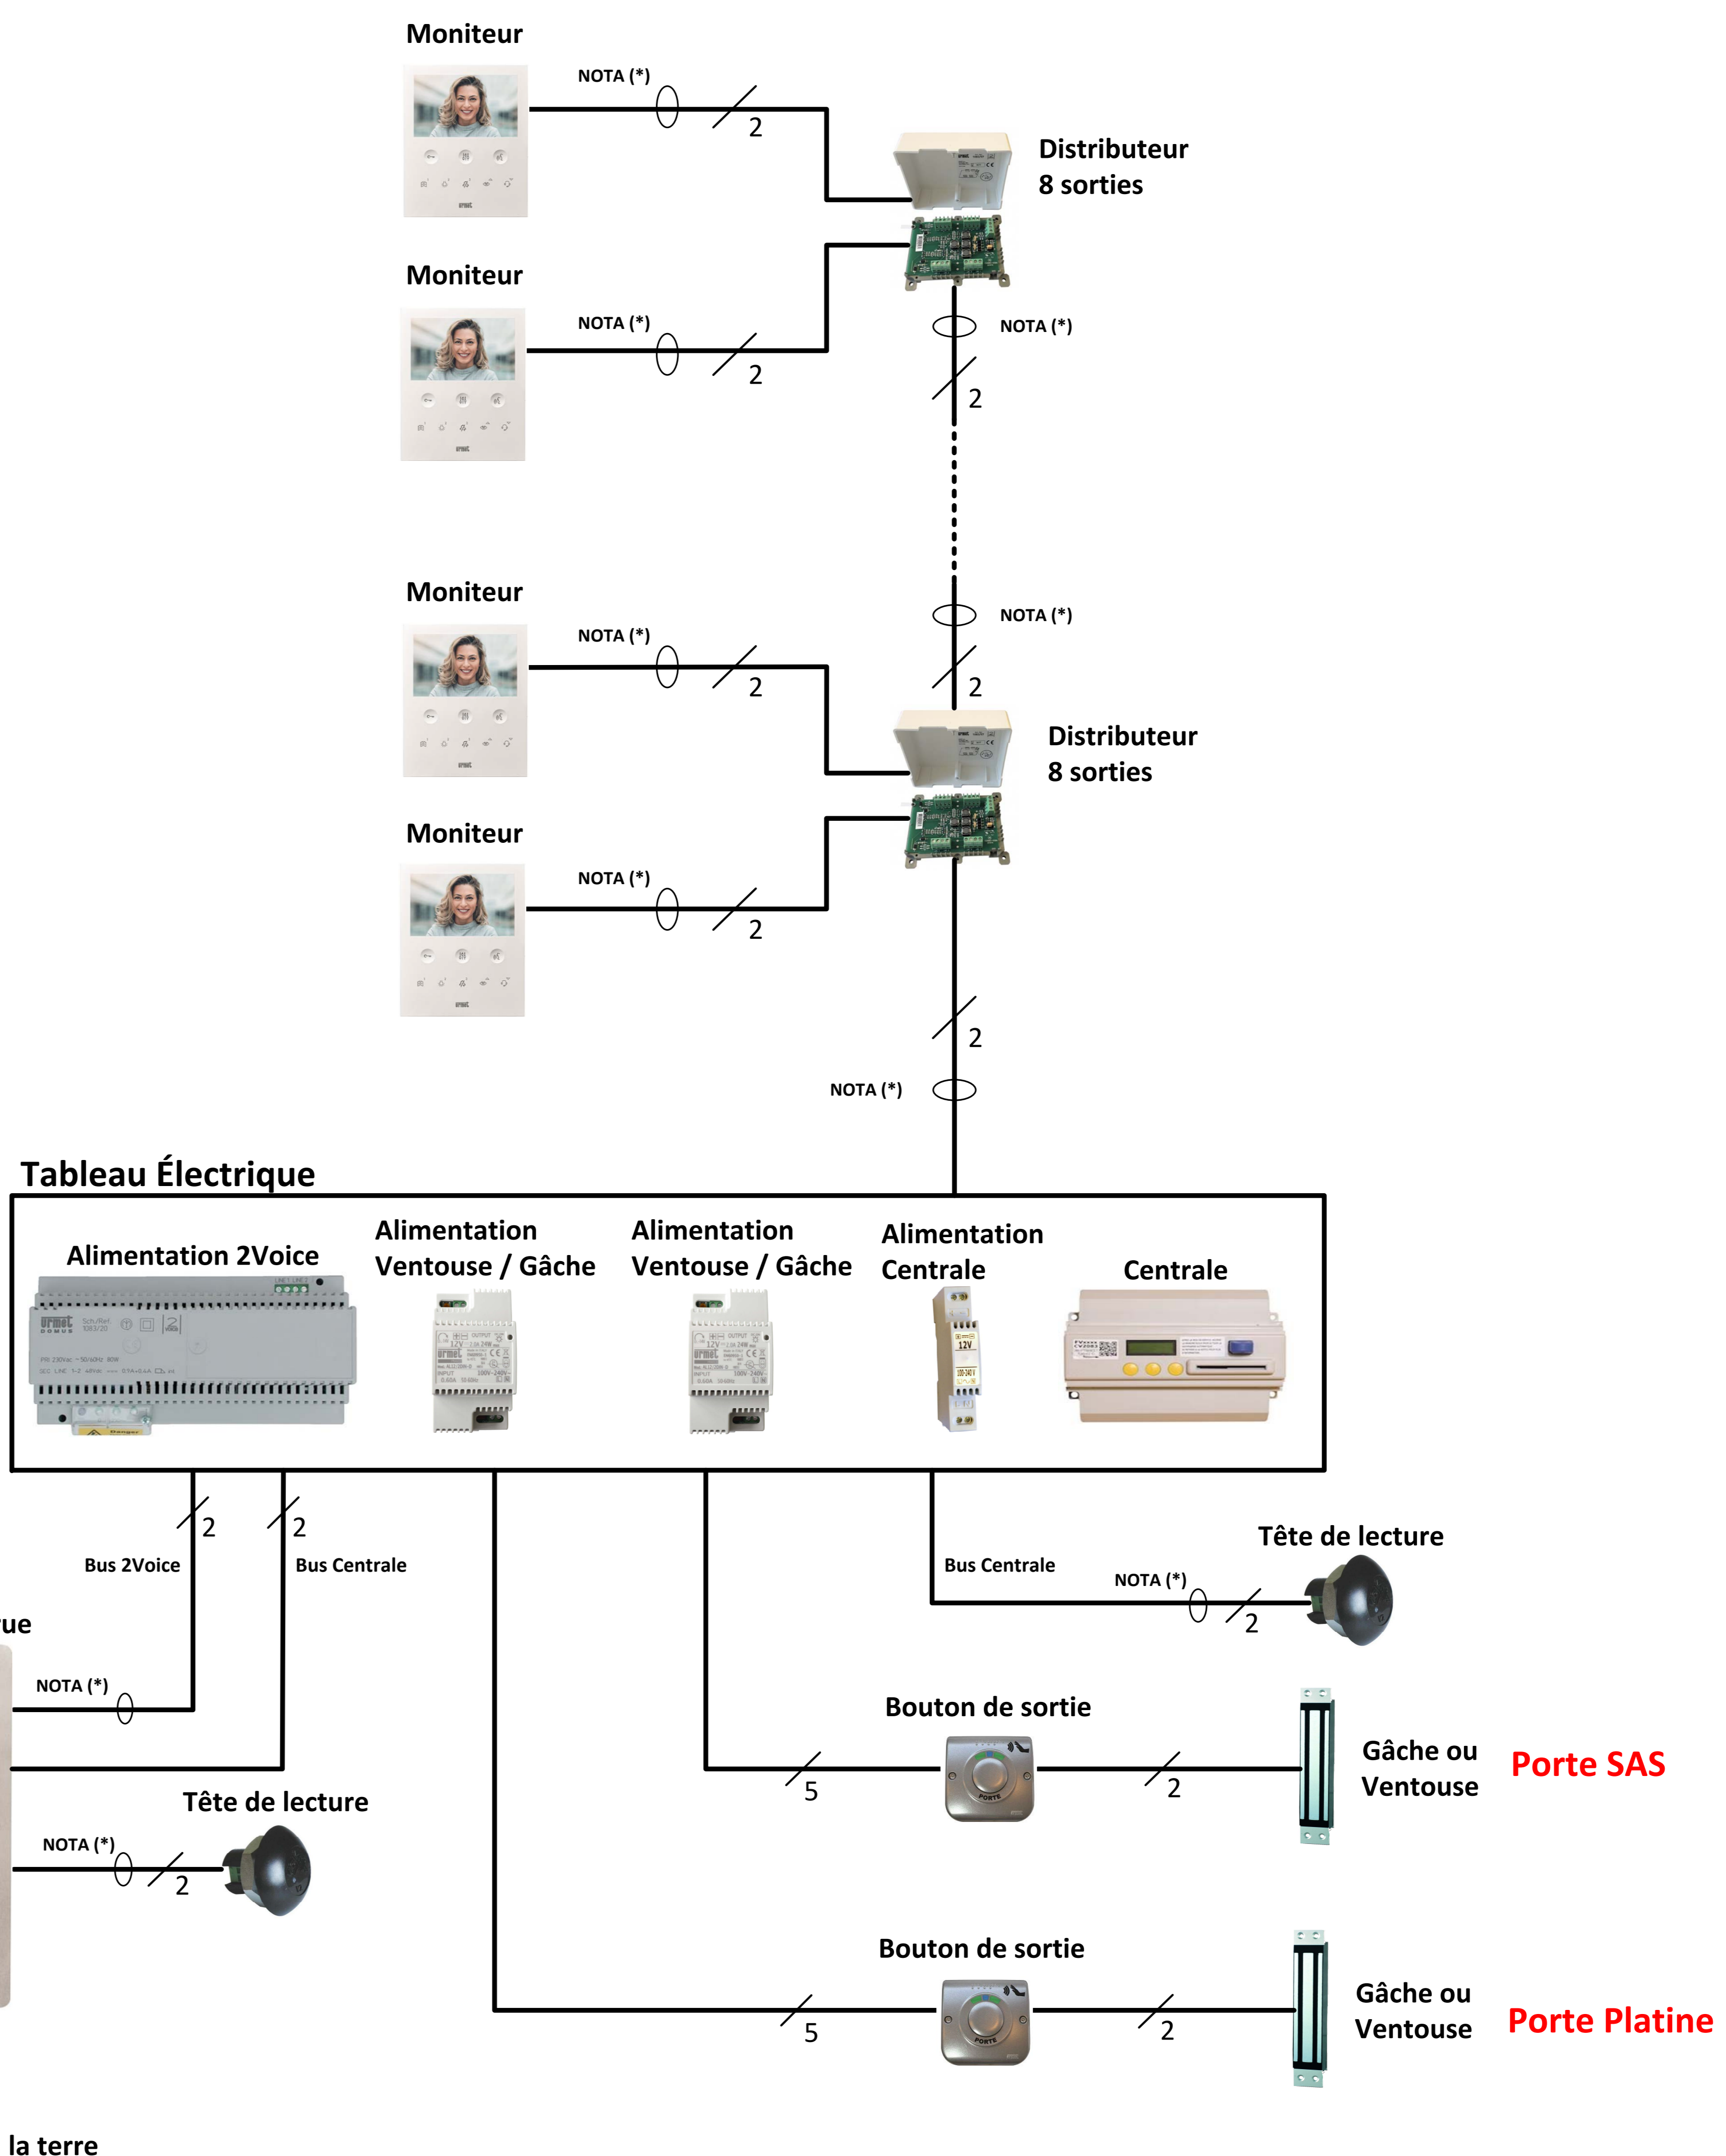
Moniteur

NOTA (*)

2

Distributeur
8 sorties

Moniteur

NOTA (*)

2

NOTA (*)

2

Moniteur

NOTA (*)

2

NOTA (*)

2

Distributeur
8 sorties

Moniteur

NOTA (*)

2

2

NOTA (*)

Tableau Électrique

Alimentation 2Voice

Alimentation Ventouse / Gâche

Alimentation Ventouse / Gâche

Alimentation Centrale

Centrale

2

2

Bus 2Voice

Bus Centrale

ue

NOTA (*)

Tête de lecture

NOTA (*)

2

Bus Centrale

Tête de lecture

NOTA (*)

2

Bouton de sortie

5

2

Gâche ou Ventouse

Porte SAS

Bouton de sortie

5

2

Gâche ou Ventouse

Porte Platine

la terre